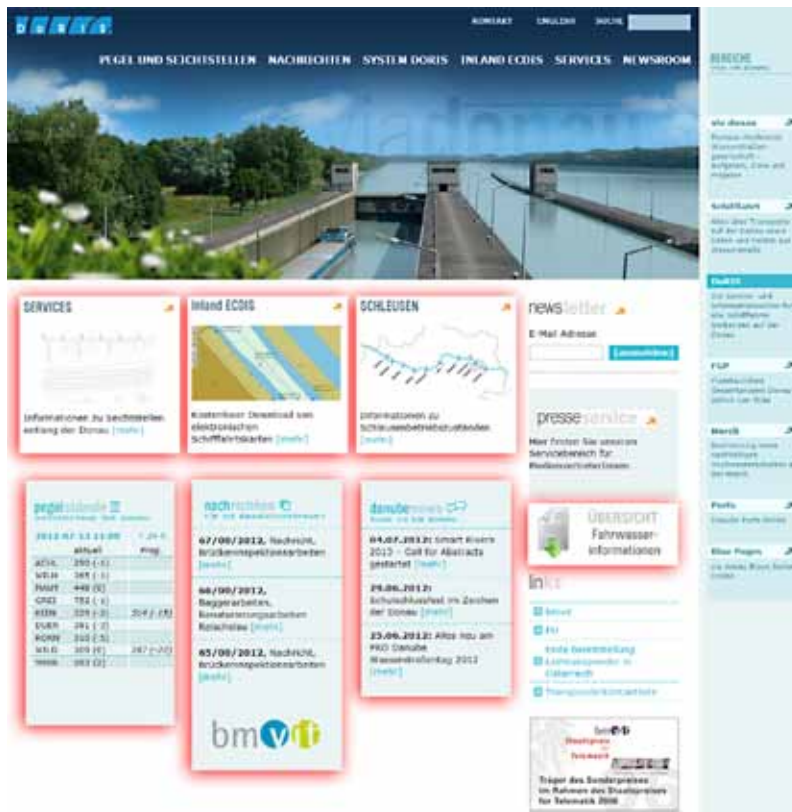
DORIS

KONTAKT ENGLISH SUCHE

PEGEL UND SEICHTSTELLEN NACHRICHTEN SYSTEM DORIS INLAND ECDIS SERVICES NEWSROOM

BEREICHE

via donau

Schifffahrt

DoRIS

FGP

Mercik

Profis

Blue Pages

SERVICES

Informationen zu Seichtstellen entlang der Donau [mehr]

Inland ECDIS

Kostenloser Download von elektronischen Schifffahrtskarten [mehr]

SCHLEUSEN

Informationen zu Schleusenbetriebszuständen [mehr]

newsletter

E-Mail Adresse

[anmelden]

presseservice

Hier finden Sie unseren Servicebereich für Medienvertreter/innen

pegelstände

2012 07 13 11:00

| | aktuell | Prog |
|---|---|---|
| ACHL | 290 (-1) | |
| WILH | 385 (-1) | |
| MAUT | 448 (0) | |
| GREI | 752 (-) | |
| KIEN | 329 (-3) | 314 (-15) |
| DURN | 261 (-2) | |
| KORN | 310 (-5) | |
| WILD | 305 (4) | 287 (-22) |
| THEB | 353 (0) | |

nachrichten

07/08/2012, Nachricht, Brückeninspektionsarbeiten [mehr]

08/08/2012, Baggerarbeiten, Baggerungsarbeiten Kolschau [mehr]

05/08/2012, Nachricht, Brückeninspektionsarbeiten [mehr]

bmvit

danubenews

04.07.2012: Smart Rivers 2013 – Call for Abstracts gestartet [mehr]

29.06.2012: Schulschluss fest im Zeichen der Donau [mehr]

25.06.2012: Alles neu am PRO Danube Wasserstraßentag 2012 [mehr]

ÜBERSICHT Fahrwasserinformationen

links

Schleusenkontakte

bmvit

Träger des Sonderpreises im Rahmen des Staatspreises für Telematik 2008